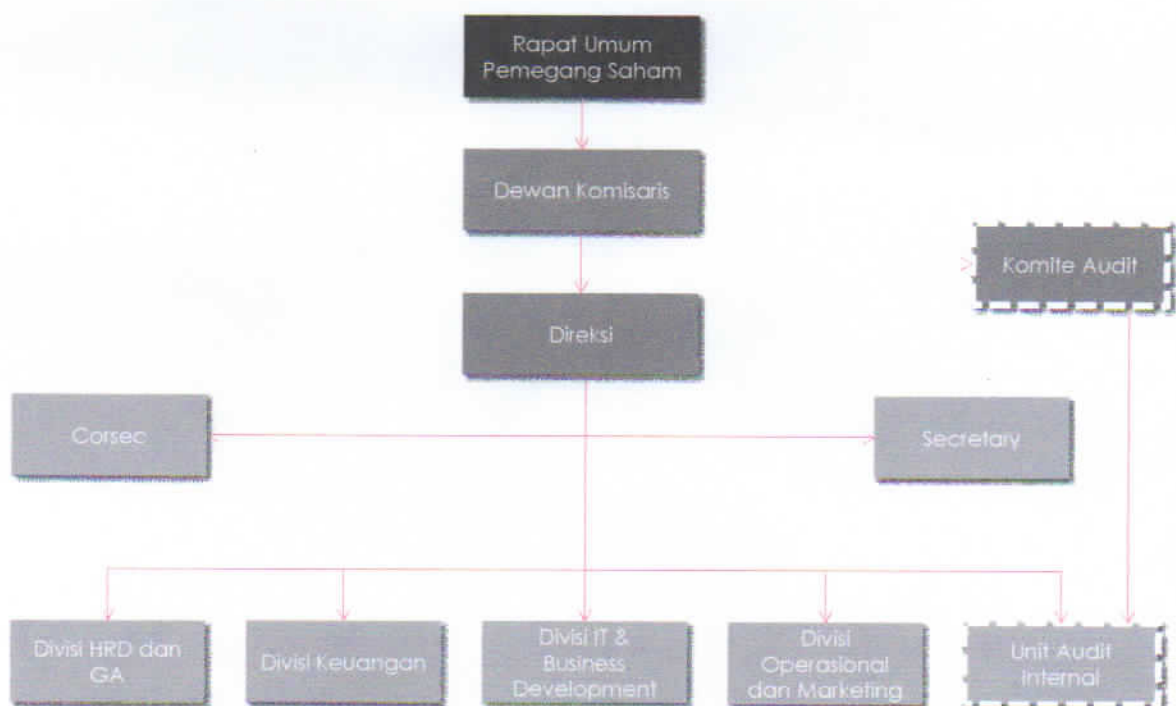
Rapat Umum Pemegang Saham

Dewan Komisaris

Komite Audit

Direksi

Corsec

Secretary

Divisi HRD dan GA

Divisi Keuangan

Divisi IT & Business Development

Divisi Operasional dan Marketing

Unit Audit Internal